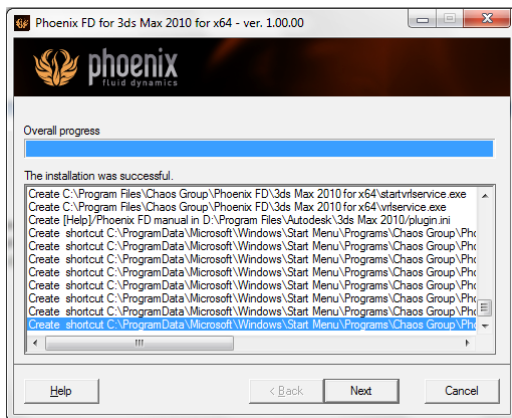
Phoenix FD for 3ds Max 2010 for x64 - ver. 1.00.00

phoenix
fluid dynamics

Overall progress

The installation was successful.

Create C:\Program Files\Chaos Group\Phoenix FD\3ds Max 2010 for x64\startvrlservice.exe
Create C:\Program Files\Chaos Group\Phoenix FD\3ds Max 2010 for x64\vrlservice.exe
Create [Help]/Phoenix FD manual in D:\Program Files\Autodesk\3ds Max 2010/plugin.ini
Create shortcut C:\ProgramData\Microsoft\Windows\Start Menu\Programs\Chaos Group\Pho
Create shortcut C:\ProgramData\Microsoft\Windows\Start Menu\Programs\Chaos Group\Pho
Create shortcut C:\ProgramData\Microsoft\Windows\Start Menu\Programs\Chaos Group\Pho
Create shortcut C:\ProgramData\Microsoft\Windows\Start Menu\Programs\Chaos Group\Pho
Create shortcut C:\ProgramData\Microsoft\Windows\Start Menu\Programs\Chaos Group\Pho
Create shortcut C:\ProgramData\Microsoft\Windows\Start Menu\Programs\Chaos Group\Pho
Create shortcut C:\ProgramData\Microsoft\Windows\Start Menu\Programs\Chaos Group\Pho
Create shortcut C:\ProgramData\Microsoft\Windows\Start Menu\Programs\Chaos Group\Pho
Create shortcut C:\ProgramData\Microsoft\Windows\Start Menu\Programs\Chaos Group\Pho

Help    < Back    Next    Cancel